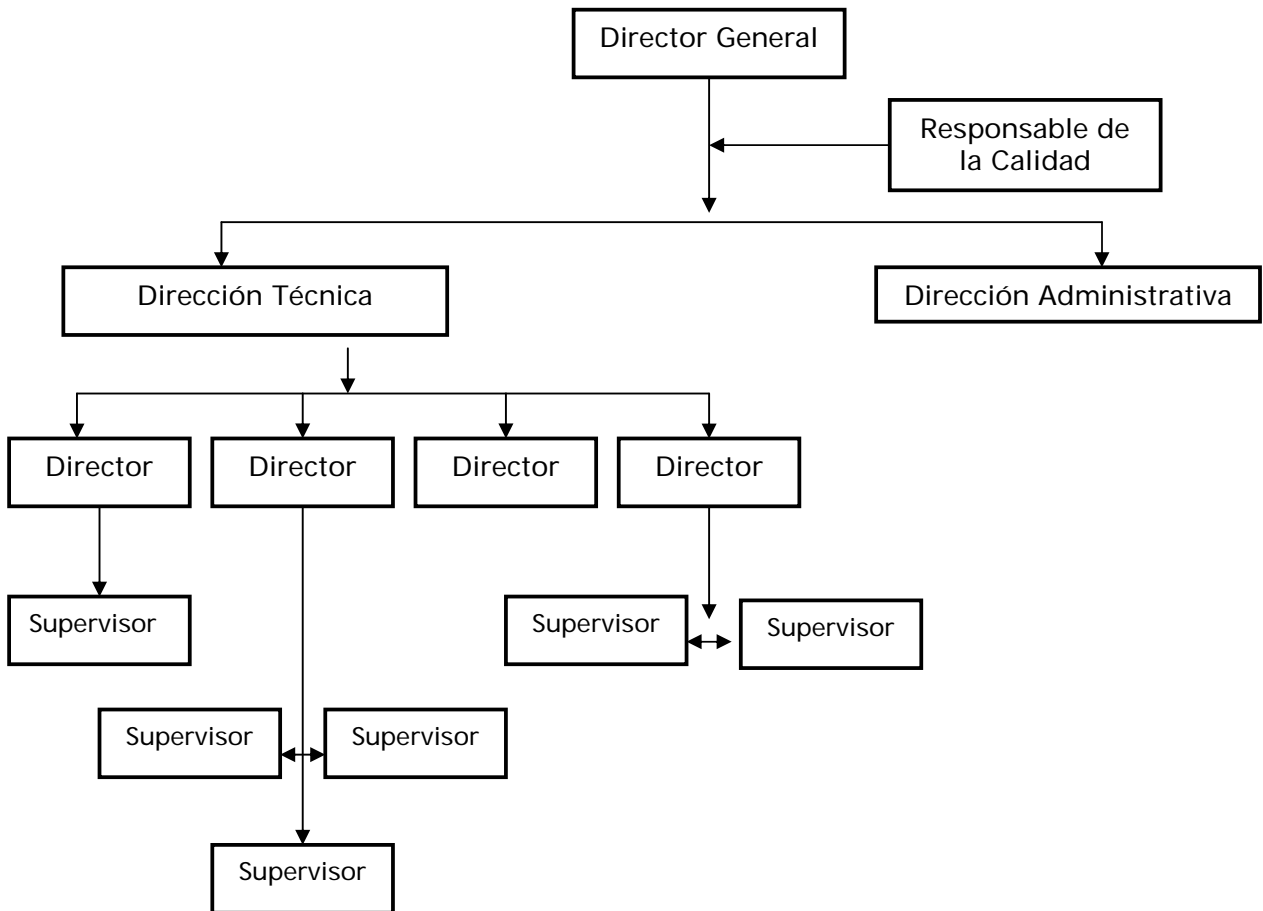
Director General

Responsable de la Calidad

Dirección Técnica

Dirección Administrativa

Director

Director

Director

Director

Supervisor

Supervisor

Supervisor

Supervisor

Supervisor

Supervisor